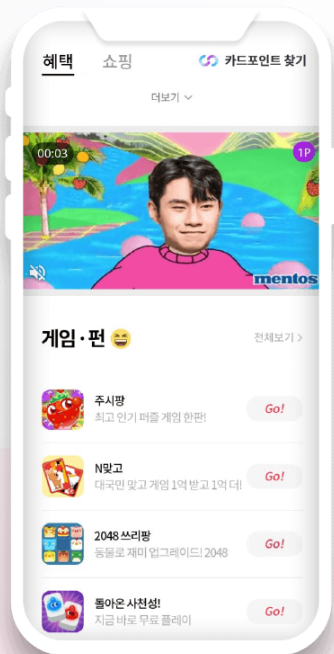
혜택 쇼핑 카드포인트 찾기

더보기

00:03

1P

mentos

게임·펀 😄

전체보기 >

주시팡
최고 인기 퍼즐 게임 한판!
Go!

N맞고
대국민 맞고 게임 1억 받고 1억 더!
Go!

2048 쓰리팡
동물로 재미 업그레이드! 2048
Go!

돌아온 사천성!
지금 바로 무료 플레이
Go!